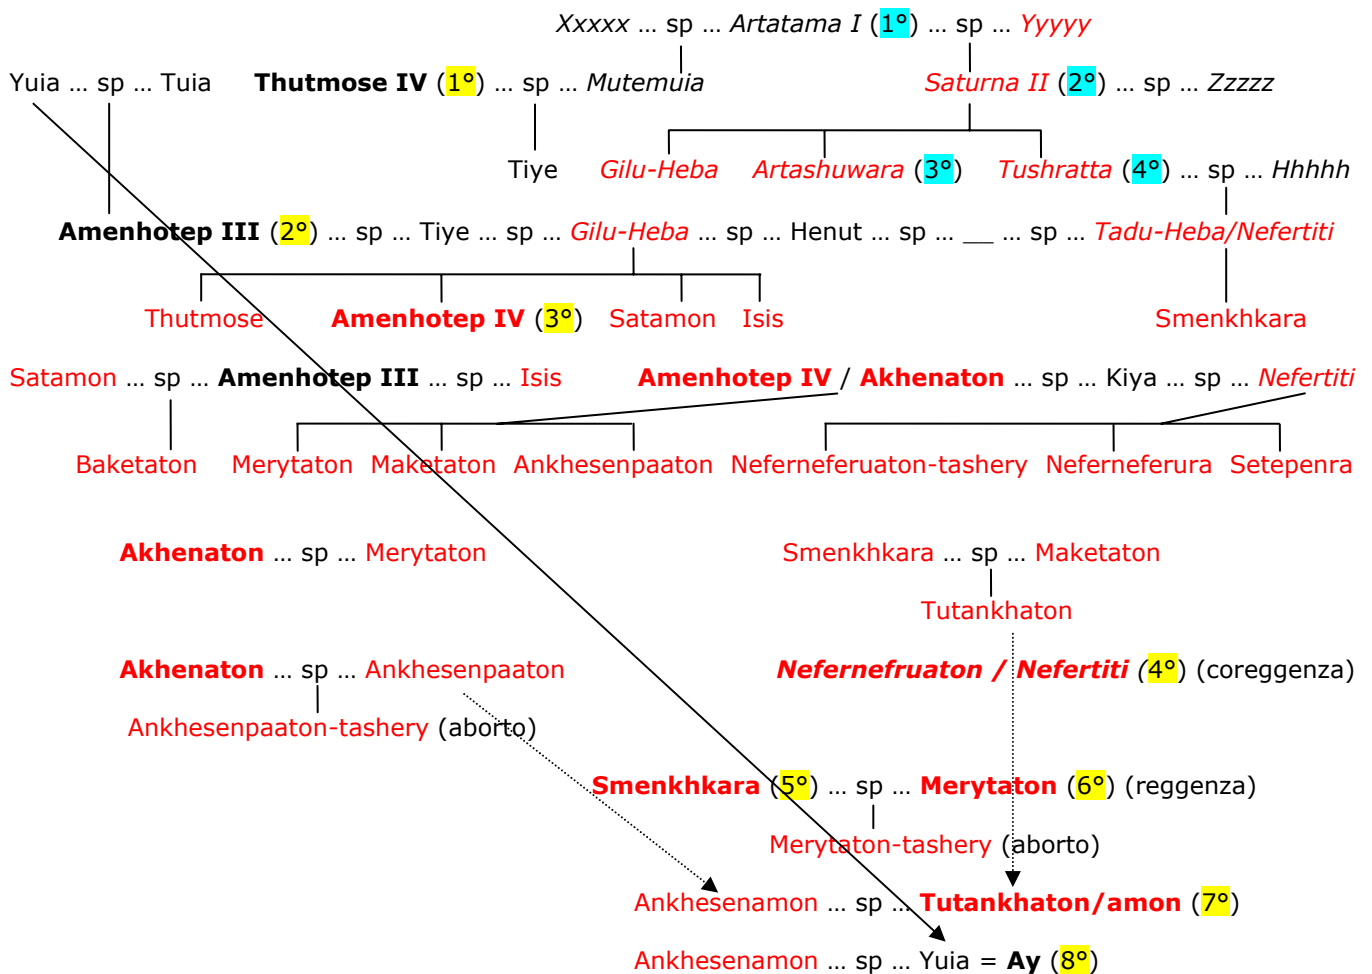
Xxxxx … sp … Artatama I (1°) … sp … Yyyyy

Yuia … sp … Tuia Thutmose IV (1°) … sp … Mutemuia Saturna II (2°) … sp … Zzzzz

Tiye Gilu-Heba Artashuwara (3°) Tushratta (4°) … sp … Hhhhh

Amenhotep III (2°) … sp … Tiye … sp … Gilu-Heba … sp … Henut … sp … __ … sp … Tadu-Heba/Nefertiti

Thutmose Amenhotep IV (3°) Satamon Isis Smenkhkara

Satamon … sp … Amenhotep III … sp … Isis Amenhotep IV / Akhenaton … sp … Kiya … sp … Nefertiti

Baketaton Merytaton Maketaton Ankhesenpaaton Neferneferuaton-tashery Neferneferura Setepenra

Akhenaton … sp … Merytaton Smenkhkara … sp … Maketaton

Tutankhaton

Akhenaton … sp … Ankhesenpaaton Nefernefruaton / Nefertiti (4°) (coreggenza)

Ankhesenpaaton-tashery (aborto)

Smenkhkara (5°) … sp … Merytaton (6°) (reggenza)

Merytaton-tashery (aborto)

Ankhesenamon … sp … Tutankhaton/amon (7°)

Ankhesenamon … sp … Yuia = Ay (8°)